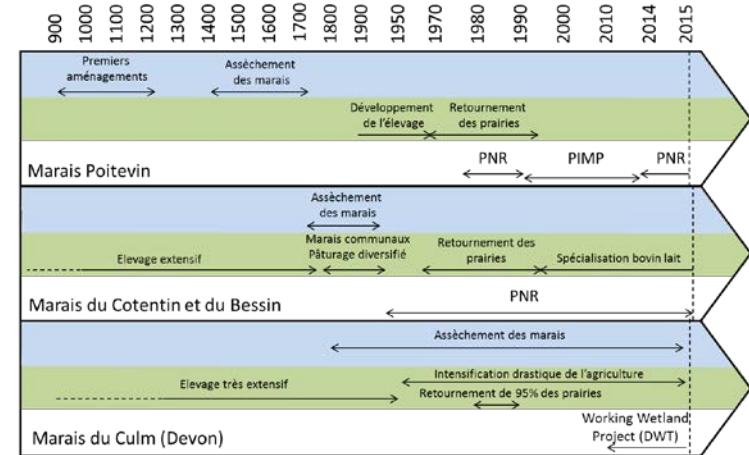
900 1000 1100 1200 1300 1400 1500 1600 1700 1800 1900 1950 1970 1980 1990 2000 2010 2014 2015

Premiers aménagements

Assèchement des marais

Développement de l'élevage

Retournement des prairies

PNR PIMP PNR

Marais Poitevin

Assèchement des marais

Marais communaux Pâturage diversifié

Elevage extensif

Retournement des prairies

Spécialisation bovin lait

PNR

Marais du Cotentin et du Bessin

Assèchement des marais

Intensification drastique de l'agriculture

Elevage très extensif

Retournement de 95% des prairies

Working Wetland Project (DWT)

Marais du Culm (Devon)